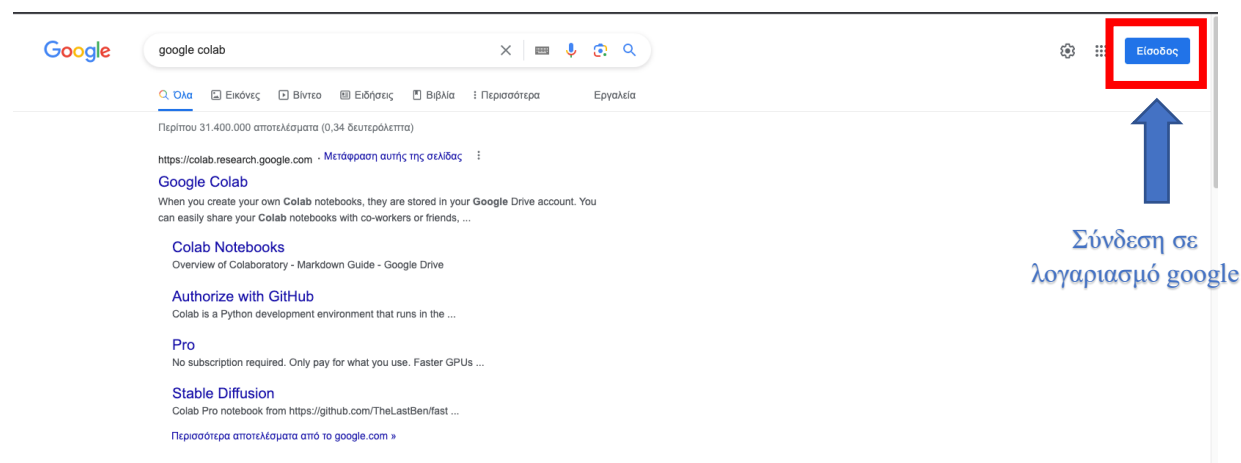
Google

google colab

Είσοδος

Όλα Εικόνες Βίντεο Ειδήσεις Βιβλία Περισσότερα Εργαλεία

Περίπου 31.400.000 αποτελέσματα (0,34 δευτερόλεπτα)

https://colab.research.google.com · Μετάφραση αυτής της σελίδας

Google Colab

When you create your own Colab notebooks, they are stored in your Google Drive account. You can easily share your Colab notebooks with co-workers or friends, ...

Colab Notebooks
Overview of Colaboratory - Markdown Guide - Google Drive

Authorize with GitHub
Colab is a Python development environment that runs in the ...

Pro
No subscription required. Only pay for what you use. Faster GPUs ...

Stable Diffusion
Colab Pro notebook from https://github.com/TheLastBen/fast ...

Περισσότερα αποτελέσματα από το google.com »

Σύνδεση σε λογαριασμό google